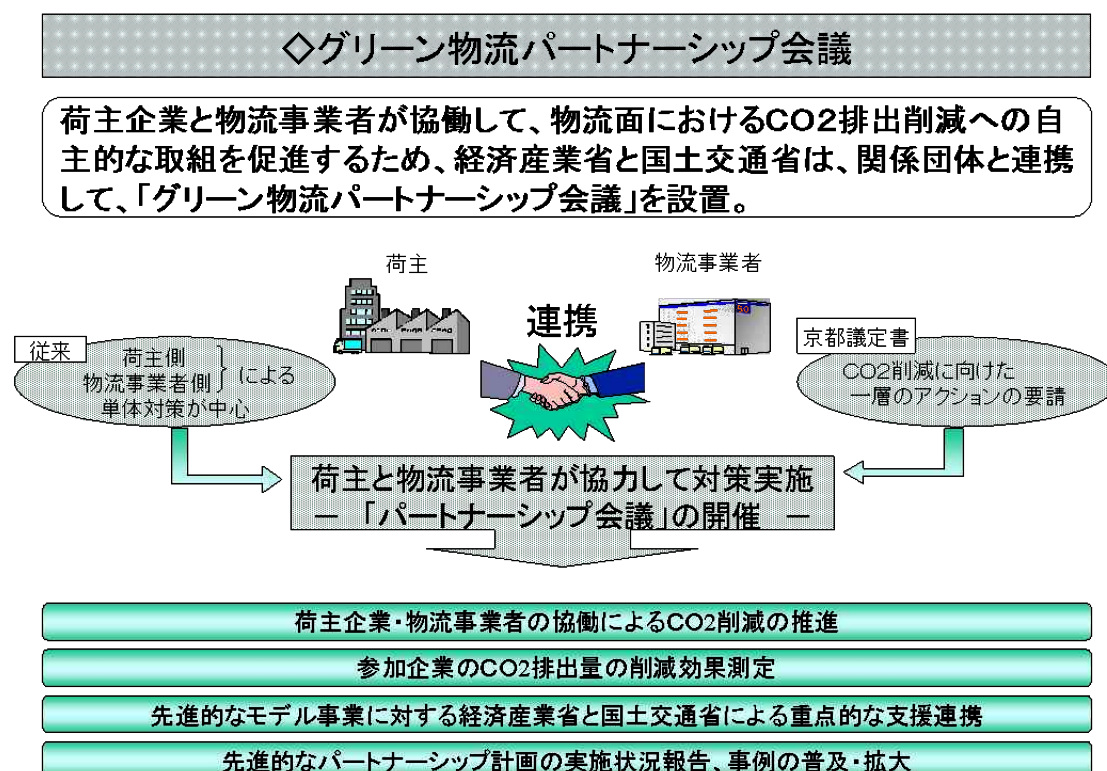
◇グリーン物流パートナーシップ会議

荷主企業と物流事業者が協働して、物流面におけるCO2排出削減への自主的な取組を促進するため、経済産業省と国土交通省は、関係団体と連携して、「グリーン物流パートナーシップ会議」を設置。

荷主

物流事業者

連携

従来

荷主側
物流事業者側 による
単体対策が中心

京都議定書

CO2削減に向けた
一層のアクションの要請

荷主と物流事業者が協力して対策実施
－「パートナーシップ会議」の開催 －

荷主企業・物流事業者の協働によるCO2削減の推進

参加企業のCO2排出量の削減効果測定

先進的なモデル事業に対する経済産業省と国土交通省による重点的な支援連携

先進的なパートナーシップ計画の実施状況報告、事例の普及・拡大